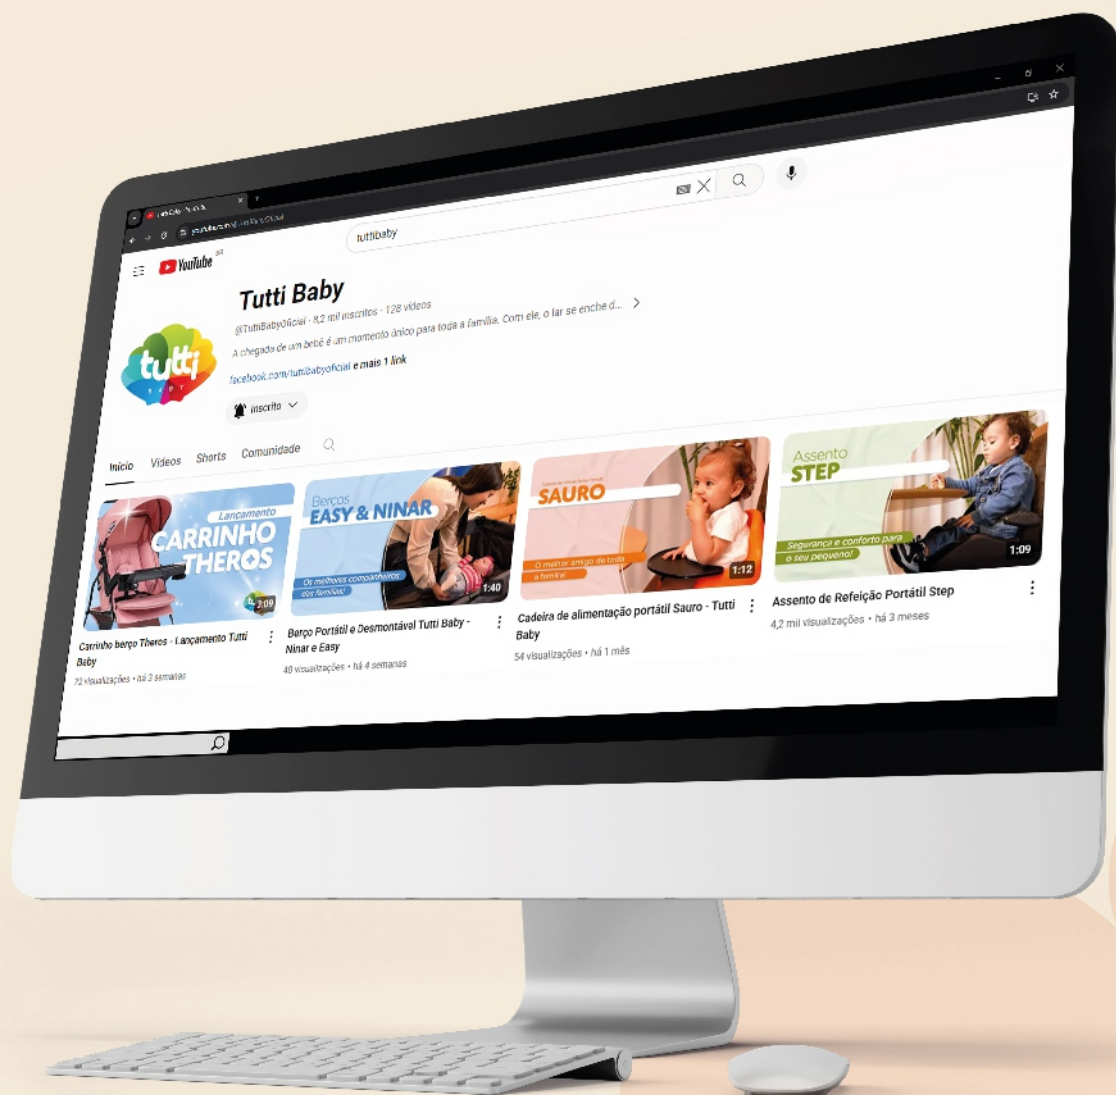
tuttibaby

YouTube BR

Tutti Baby

@TuttiBabyOficial · 8,2 mil inscritos · 128 vídeos

A chegada de um bebê é um momento único para toda a família. Com ele, o lar se enche d...

facebook.com/tuttibabyoficial e mais 1 link

Inscrito

tutti baby

Início Vídeos Shorts Comunidade

Lançamento CARRINHO THEROS

3:09

Carrinho berço Theros - Lançamento Tutti Baby

72 visualizações · há 2 semanas

Berços EASY & NINAR

Os melhores companheiros das famílias!

1:40

Berço Portátil e Desmontável Tutti Baby - Ninar e Easy

40 visualizações · há 4 semanas

SAURO

O melhor amigo de toda a família!

1:12

Cadeira de alimentação portátil Sauro - Tutti Baby

54 visualizações · há 1 mês

Assento STEP

Segurança e conforto para o seu pequeno!

1:09

Assento de Refeição Portátil Step

4,2 mil visualizações · há 3 meses